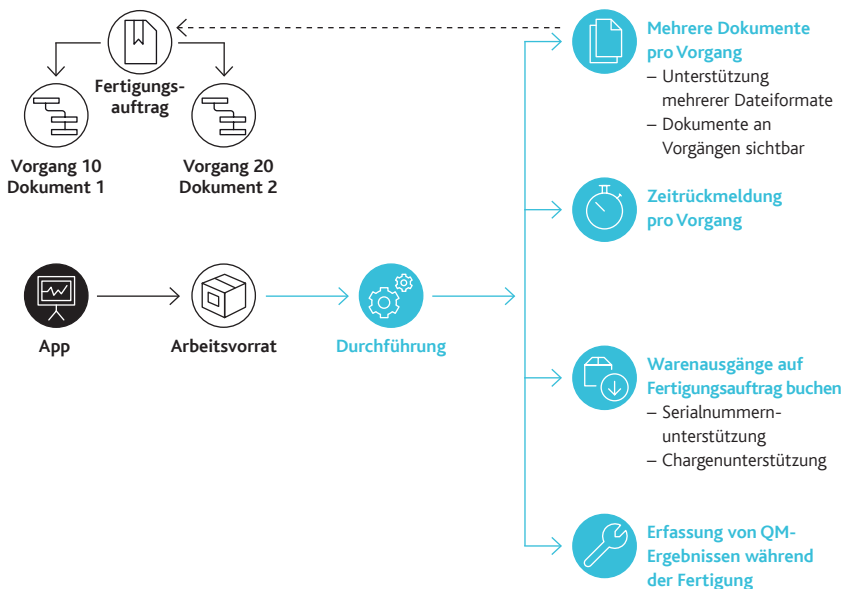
Fertigungsauftrag

Vorgang 10
Dokument 1

Vorgang 20
Dokument 2

Mehrere Dokumente pro Vorgang
– Unterstützung mehrerer Dateiformate
– Dokumente an Vorgängen sichtbar

Zeitrückmeldung pro Vorgang

App

Arbeitsvorrat

Durchführung

Warenausgänge auf Fertigungsauftrag buchen
– Serialnummernunterstützung
– Chargenunterstützung

Erfassung von QM-Ergebnissen während der Fertigung